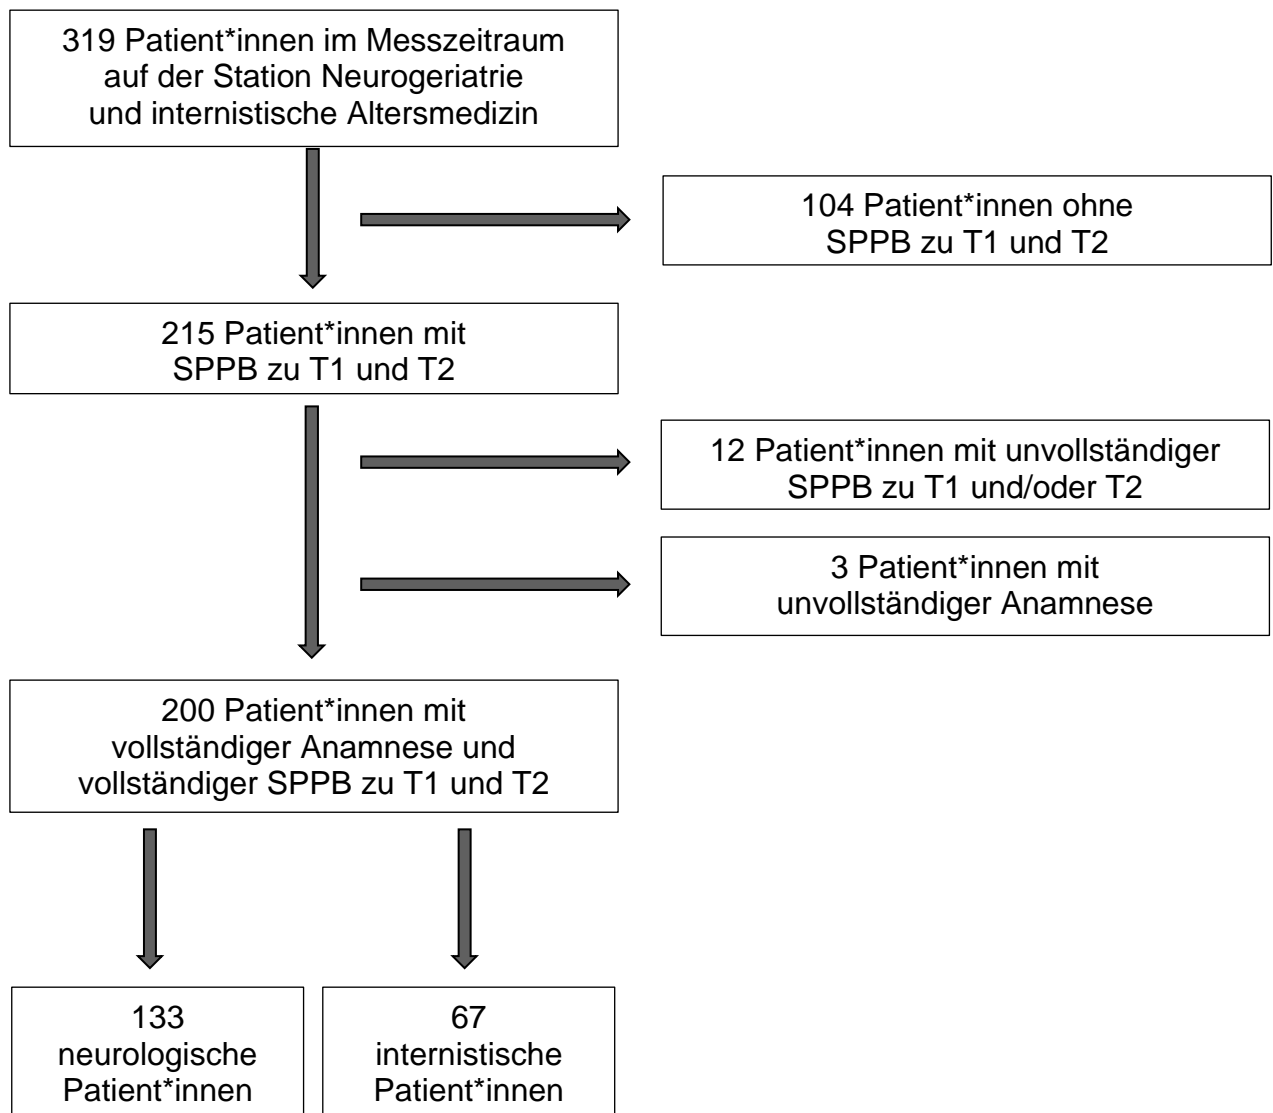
319 Patient*innen im Messzeitraum auf der Station Neurogeriatrie und internistische Altersmedizin

104 Patient*innen ohne SPPB zu T1 und T2

215 Patient*innen mit SPPB zu T1 und T2

12 Patient*innen mit unvollständiger SPPB zu T1 und/oder T2

3 Patient*innen mit unvollständiger Anamnese

200 Patient*innen mit vollständiger Anamnese und vollständiger SPPB zu T1 und T2

133 neurologische Patient*innen

67 internistische Patient*innen